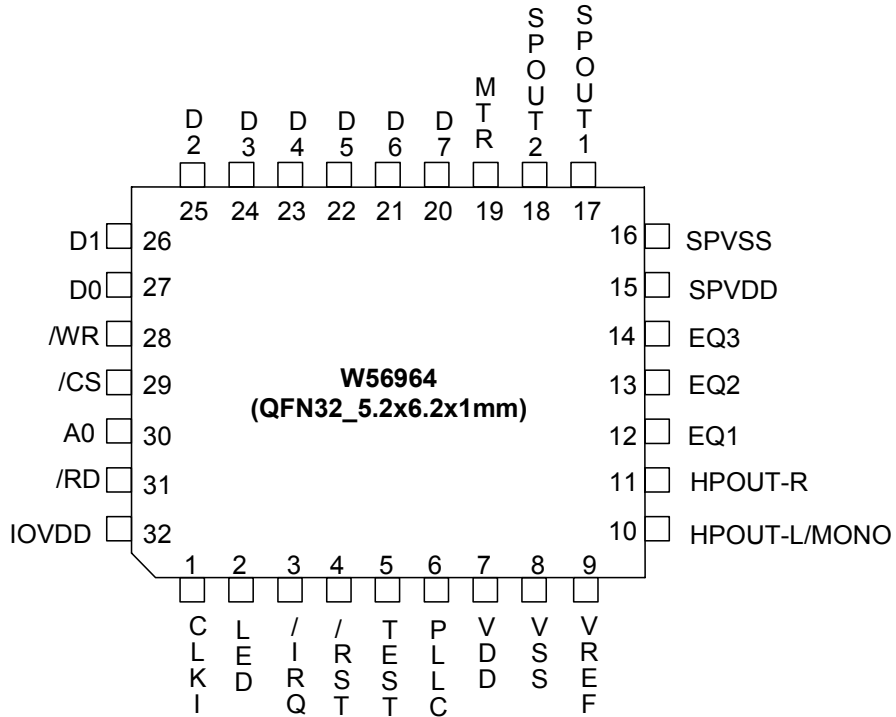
D2 D3 D4 D5 D6 D7 MTR SPOUT2 SPOUT1
25 24 23 22 21 20 19 18 17

D1 26
D0 27
/WR 28
/CS 29
A0 30
/RD 31
IOVDD 32

16 SPVSS
15 SPVDD
14 EQ3
13 EQ2
12 EQ1
11 HPOUT-R
10 HPOUT-L/MONO

**W56964**
**(QFN32_5.2x6.2x1mm)**

1 2 3 4 5 6 7 8 9
CLKI LED /IRQ /RST TEST PLLC VDD VSS VREF